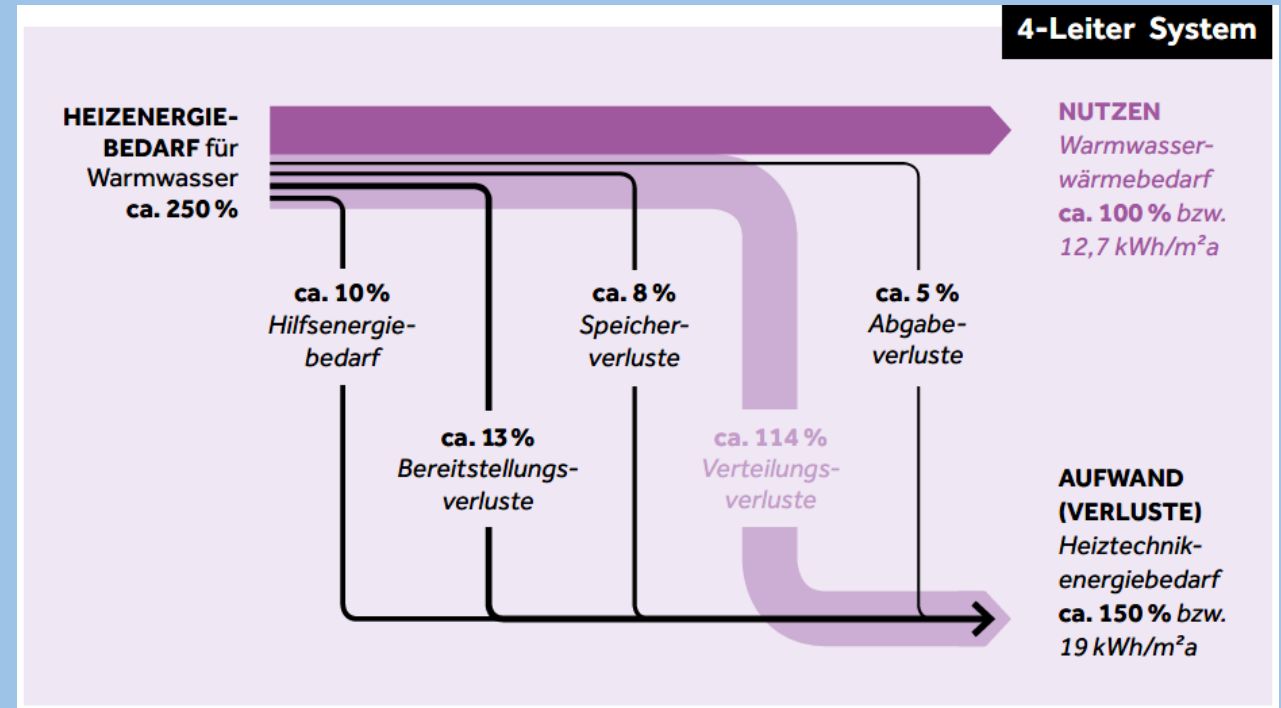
4-Leiter System

HEIZENERGIEBEDARF für Warmwasser ca. 250 %

NUTZEN
Warmwasserwärmebedarf
ca. 100 % bzw. 12,7 kWh/m²a

ca. 10 %
Hilfsenergiebedarf

ca. 8 %
Speicherverluste

ca. 5 %
Abgabeverluste

ca. 13 %
Bereitstellungsverluste

ca. 114 %
Verteilungsverluste

AUFWAND (VERLUSTE)
Heiztechnikenergiebedarf
ca. 150 % bzw. 19 kWh/m²a